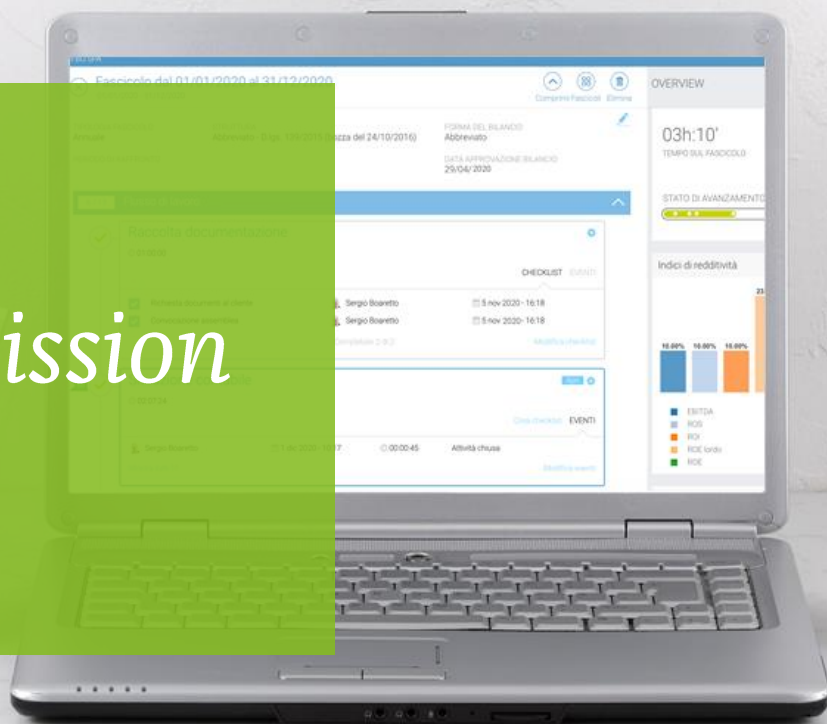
Fascicolo dal 01/01/2020 al 31/12/2020

Comprimi Fascicoli Elimina

OVERVIEW

Annuale

Abbreviato - (Legge 139/2015 (in vigore dal 24/10/2016))

FORMA DEL BILANCIO
Abbreviato

DATA APPROVAZIONE BILANCIO
29/04/2020

03h:10'
TEMPO SUL FASCICOLO

STATO DI AVANZAMENTO

Raccolta documentazione

CHECKLIST EVENTI

Sergio Boaretto 5 nov 2020 - 16:18
Sergio Boaretto 5 nov 2020 - 16:18

Completate 2 di 2

Modifica checklist

ission

Indici di redditività

10.00% 10.00% 10.00%

EBITDA
ROS
ROI
ROE lordo
ROE

Chiudi checklist EVENTI

Sergio Boaretto 00:00:45 Attività chiusa

Modifica eventi